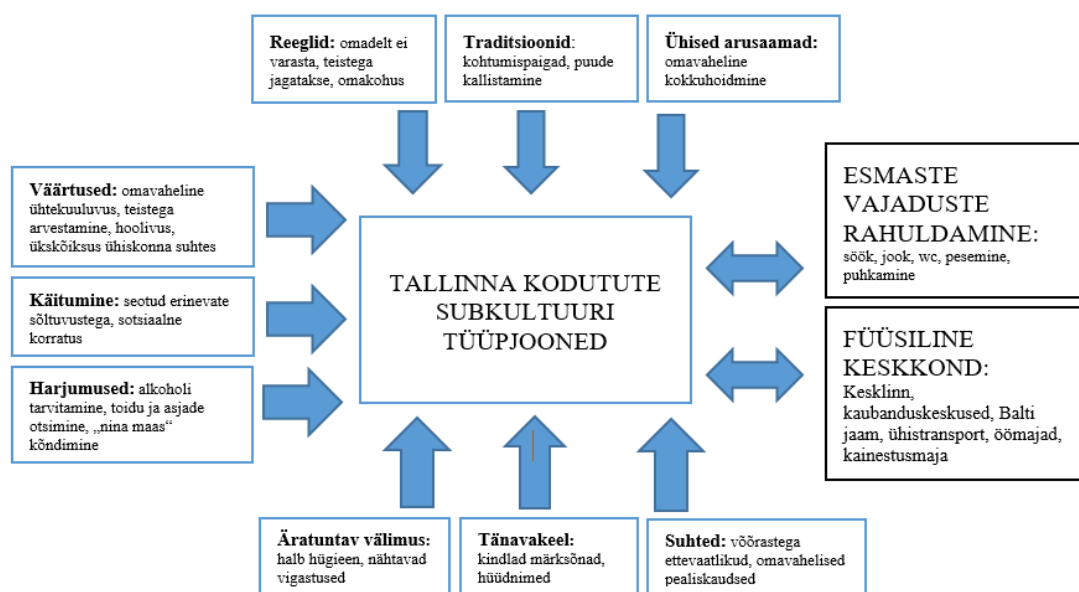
**Reeglid:** omadelt ei varasta, teistega jagatakse, omakohus

**Traditsioonid:** kohtumispaigad, puude kallistamine

**Ühised arusaamad:** omavaheline kokkuhoidmine

**Väärtused:** omavaheline ühtekuuluvus, teistega arvestamine, hoolivus, ükskõiksus ühiskonna suhtes

**Käitumine:** seotud erinevate sõltuvustega, sotsiaalne korratus

**Harjumused:** alkoholi tarvitamine, toidu ja asjade otsimine, „nina maas“ kõndimine

TALLINNA KODUTUTE SUBKULTUURI TÜÜPJOONED

ESMASTE VAJADUSTE RAHULDAMINE: sõök, jook, wc, pesemine, puhkamine

FÜÜSILINE KESKKOND: Kesklinn, kaubanduskeskused, Balti jaam, ühistransport, öömajad, kainestusmaja

**Äratuntav välimus:** halb hügieen, nähtavad vigastused

**Tänavakeel:** kindlad märksõnad, hüüdnimed

**Suhted:** võõrastega ettevaatlikud, omavahelised pealiskaudsed